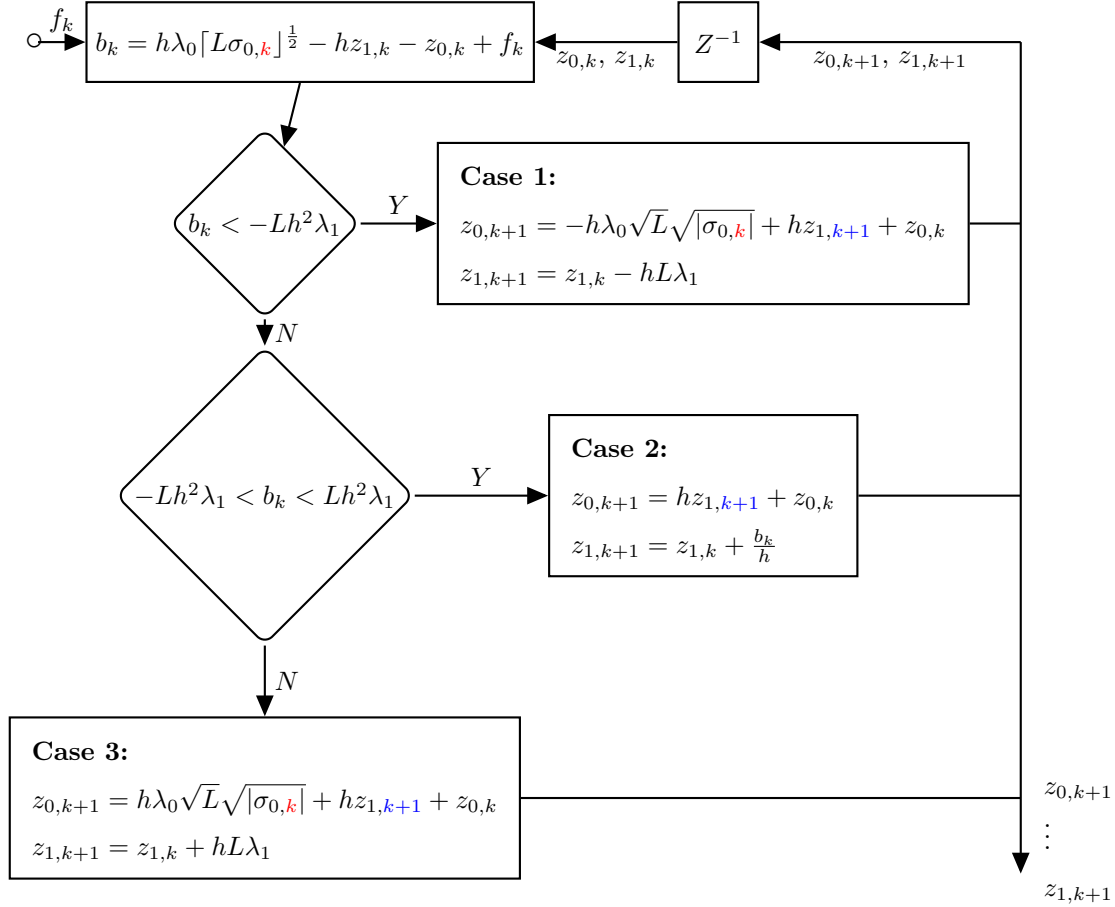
$f_k$

$b_k = h\lambda_0 \lceil L\sigma_{0,k} \rfloor^{\frac{1}{2}} - hz_{1,k} - z_{0,k} + f_k$

$z_{0,k},\ z_{1,k}$

$Z^{-1}$

$z_{0,k+1},\ z_{1,k+1}$

$b_k < -Lh^2\lambda_1$

$Y$

**Case 1:**

$z_{0,k+1} = -h\lambda_0\sqrt{L}\sqrt{|\sigma_{0,k}|} + hz_{1,k+1} + z_{0,k}$

$z_{1,k+1} = z_{1,k} - hL\lambda_1$

$N$

$-Lh^2\lambda_1 < b_k < Lh^2\lambda_1$

$Y$

**Case 2:**

$z_{0,k+1} = hz_{1,k+1} + z_{0,k}$

$z_{1,k+1} = z_{1,k} + \frac{b_k}{h}$

$N$

**Case 3:**

$z_{0,k+1} = h\lambda_0\sqrt{L}\sqrt{|\sigma_{0,k}|} + hz_{1,k+1} + z_{0,k}$

$z_{1,k+1} = z_{1,k} + hL\lambda_1$

$z_{0,k+1}$

$\vdots$

$z_{1,k+1}$